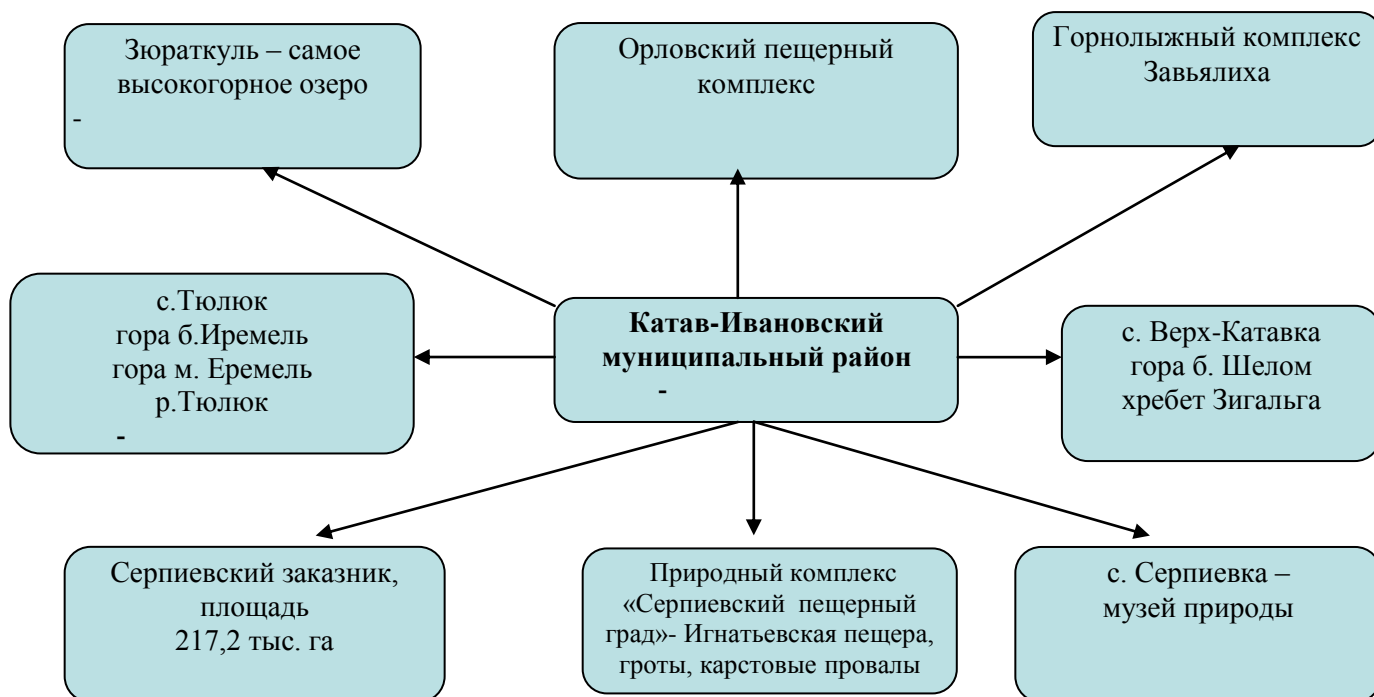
Зюраткуль – самое высокогорное озеро
-

Орловский пещерный комплекс

Горнолыжный комплекс Завьялиха

с.Тюлюк
гора б.Иремель
гора м. Еремель
р.Тюлюк
-

**Катав-Ивановский муниципальный район**
-

с. Верх-Катавка
гора б. Шелом
хребет Зигальга

Серпиевский заказник, площадь 217,2 тыс. га

Природный комплекс «Серпиевский пещерный град»- Игнатьевская пещера, гроты, карстовые провалы

с. Серпиевка – музей природы